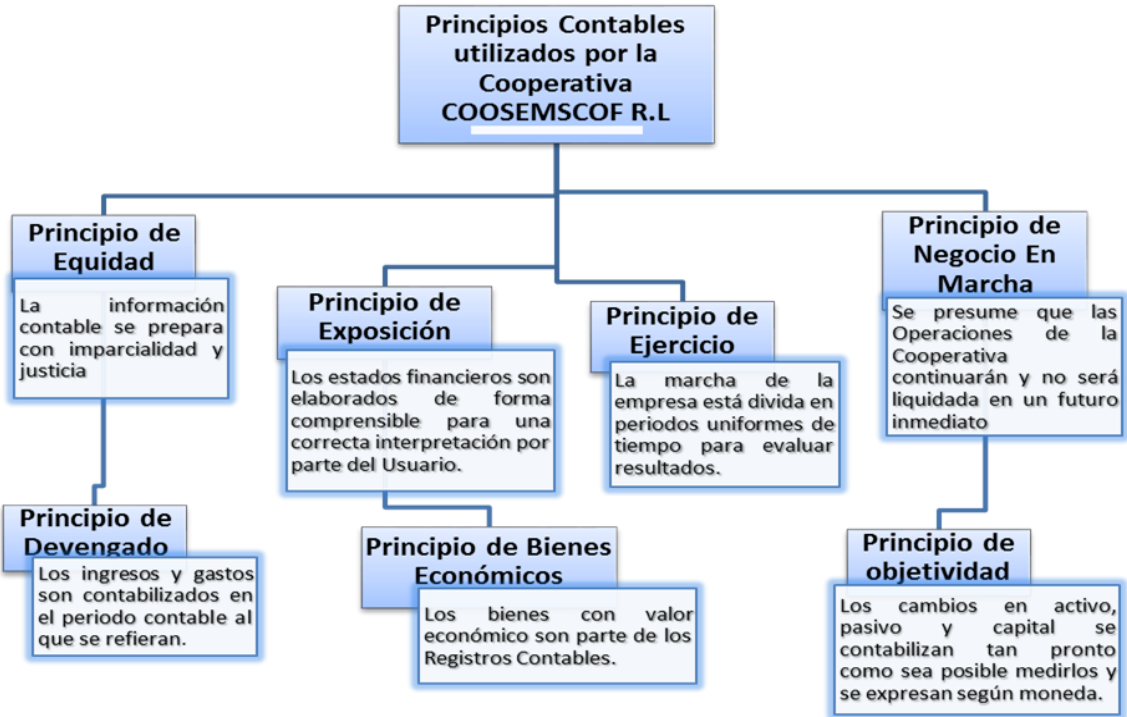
Principios Contables utilizados por la Cooperativa COOSEMSCOF R.L

Principio de Equidad

La información contable se prepara con imparcialidad y justicia

Principio de Exposición

Los estados financieros son elaborados de forma comprensible para una correcta interpretación por parte del Usuario.

Principio de Ejercicio

La marcha de la empresa está divida en periodos uniformes de tiempo para evaluar resultados.

Principio de Negocio En Marcha

Se presume que las Operaciones de la Cooperativa continuarán y no será liquidada en un futuro inmediato

Principio de Devengado

Los ingresos y gastos son contabilizados en el periodo contable al que se refieran.

Principio de Bienes Económicos

Los bienes con valor económico son parte de los Registros Contables.

Principio de objetividad

Los cambios en activo, pasivo y capital se contabilizan tan pronto como sea posible medirlos y se expresan según moneda.